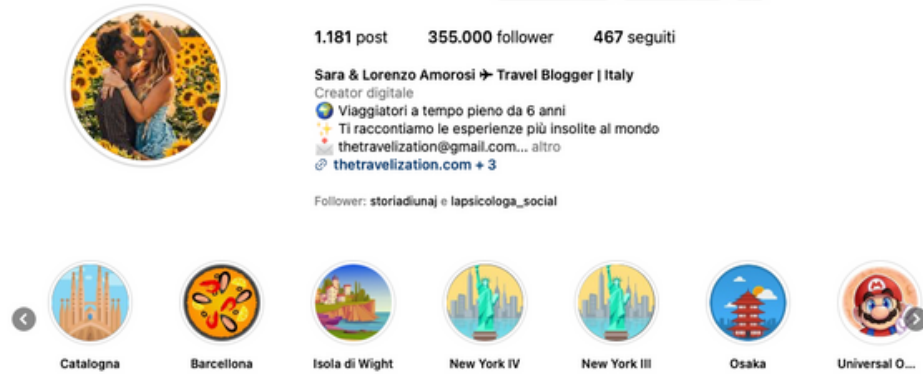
1.181 post 355.000 follower 467 seguiti

Sara & Lorenzo Amorosi ✈ Travel Blogger | Italy
Creator digitale
🌍 Viaggiatori a tempo pieno da 6 anni
✨ Ti raccontiamo le esperienze più insolite al mondo
📩 thetravelization@gmail.com... altro
🔗 thetravelization.com + 3

Follower: storiadiunaj e lapsicologa_social

Catalogna
Barcellona
Isola di Wight
New York IV
New York III
Osaka
Universal O...